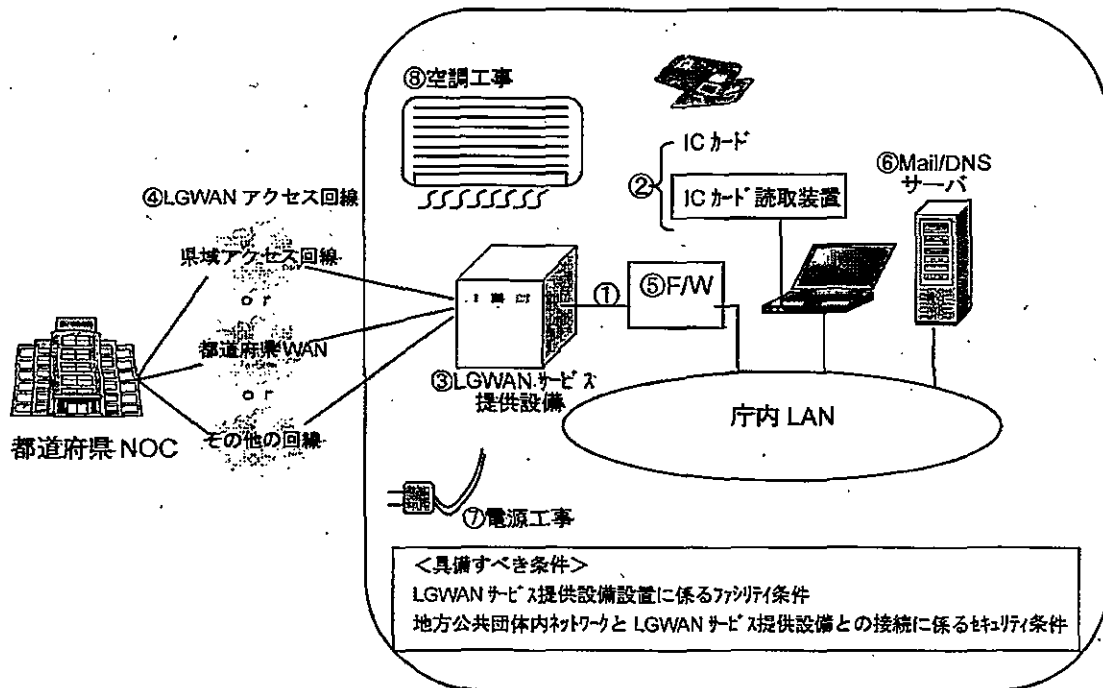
⑧空調工事

ICカード

② ICカード読取装置

⑥Mail/DNS サーバ

④LGWAN アクセス回線

県域アクセス回線

or

都道府県WAN

or

その他の回線

都道府県 NOC

①

⑤F/W

③LGWANサービス提供設備

庁内 LAN

⑦電源工事

<具備すべき条件>
LGWAN サービス提供設備設置に係るファシリティ条件
地方公共団体内ネットワークと LGWAN サービス提供設備との接続に係るセキュリティ条件